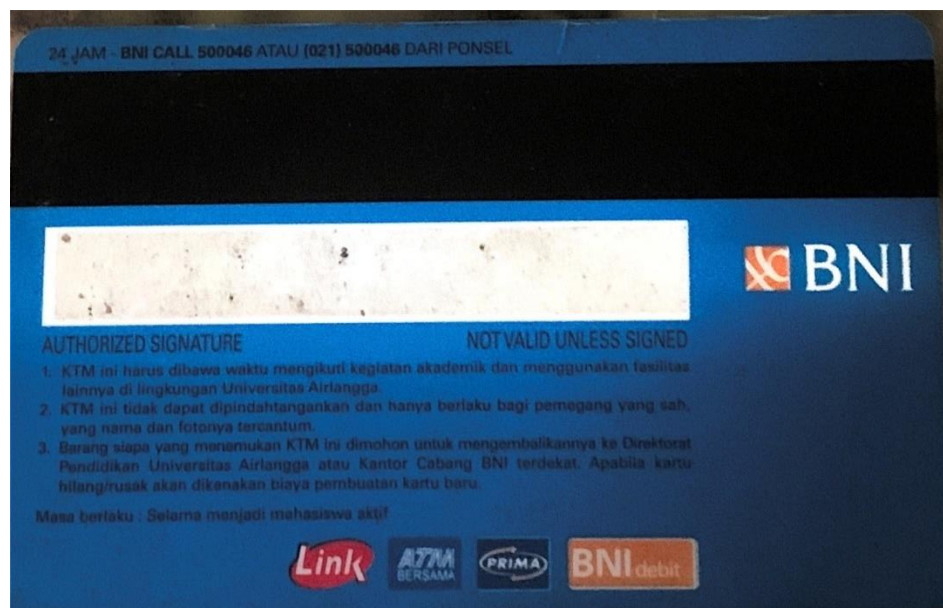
24 JAM - BNI CALL 500046 ATAU (021) 500046 DARI PONSEL

BNI

AUTHORIZED SIGNATURE

NOT VALID UNLESS SIGNED

1. KTM ini harus dibawa waktu mengikuti kegiatan akademik dan menggunakan fasilitas lainnya di lingkungan Universitas Airlangga.
2. KTM ini tidak dapat dipindahtangankan dan hanya berlaku bagi pemegang yang sah, yang nama dan fotonya tercantum.
3. Barang siapa yang menemukan KTM ini dimohon untuk mengembalikannya ke Direktorat Pendidikan Universitas Airlangga atau Kantor Cabang BNI terdekat. Apabila kartu hilang/rusak akan dikenakan biaya pembuatan kartu baru.

Masa berlaku : Selama menjadi mahasiswa aktif

Link

ATM BERSAMA

PRIMA

BNI debit